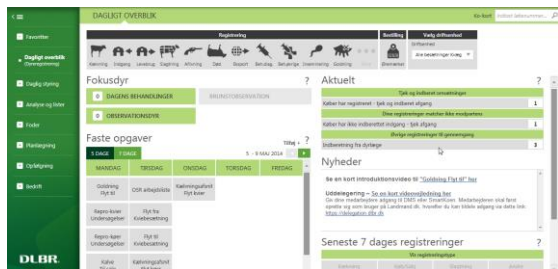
DAGLIGT OVERBLIK

Ko-kort

Favoritter
Dagligt overblik (Genregistrering)
Daglig styring
Analyse og lister
Foder
Planlægning
Opfølgning
Bedrift

DLBR

Registrering
Indsætning Indgang Indkøb Slagtning Afhøring Død Eksport Behandling Salg Genindsætning Goldning Afstem

Bestilling
Bestillinger

Vælg driftsenhed
Driftsenhed
Alle besætninger i drøj

Fokusdyr ?
0 DAGENS BEHANDLINGER
BRUNSTOBSERVATION
0 OBSERVATIONSDYR

Faste opgaver ?
Titler
5 DAGE 7 DAGE
5. - 9 MAJ 2014

| MANDAG | TIRSDAG | ONSDAG | TORSDAG | FREDAG |
|---|---|---|---|---|
| Goldning Flyt til | DSR arbejdsliste | Kælvningsafsnit Flyt køer | | |
| Repro-køer Undersøgelser | Flyt fra Kvieberstning | | | |
| Repro-køer Undersøgelser | Flyt fra Kvieberstning | | | |
| Kalve Flyt til | Kælvningsafsnit | | | |

Aktuelt ?
Tjek og indberet ornatninger
Kelber hor registreret - tjek og indberet afgang 1
Dine registreringer matcher ikke modparterne
Kelber hor ikke indberettet indgang - tjek afgang 1
Øvrige registreringer til gennemgang
Indberetning fra dyrlæge 3

Nyheder
Se en kort introduktionsvideo til "Goldning Flyt til" her
Uddelegering – Se en kort videovejledning her
De dine medarbejdere adgang til DMS eller SmartCows. Medarbejderen skal først oprette sig som bruger på Landmand.dk. Herefter du kan tildele adgang via data link: https://delegation.dlbr.dk

Seneste 7 dages registreringer ?
Vis registreringstype